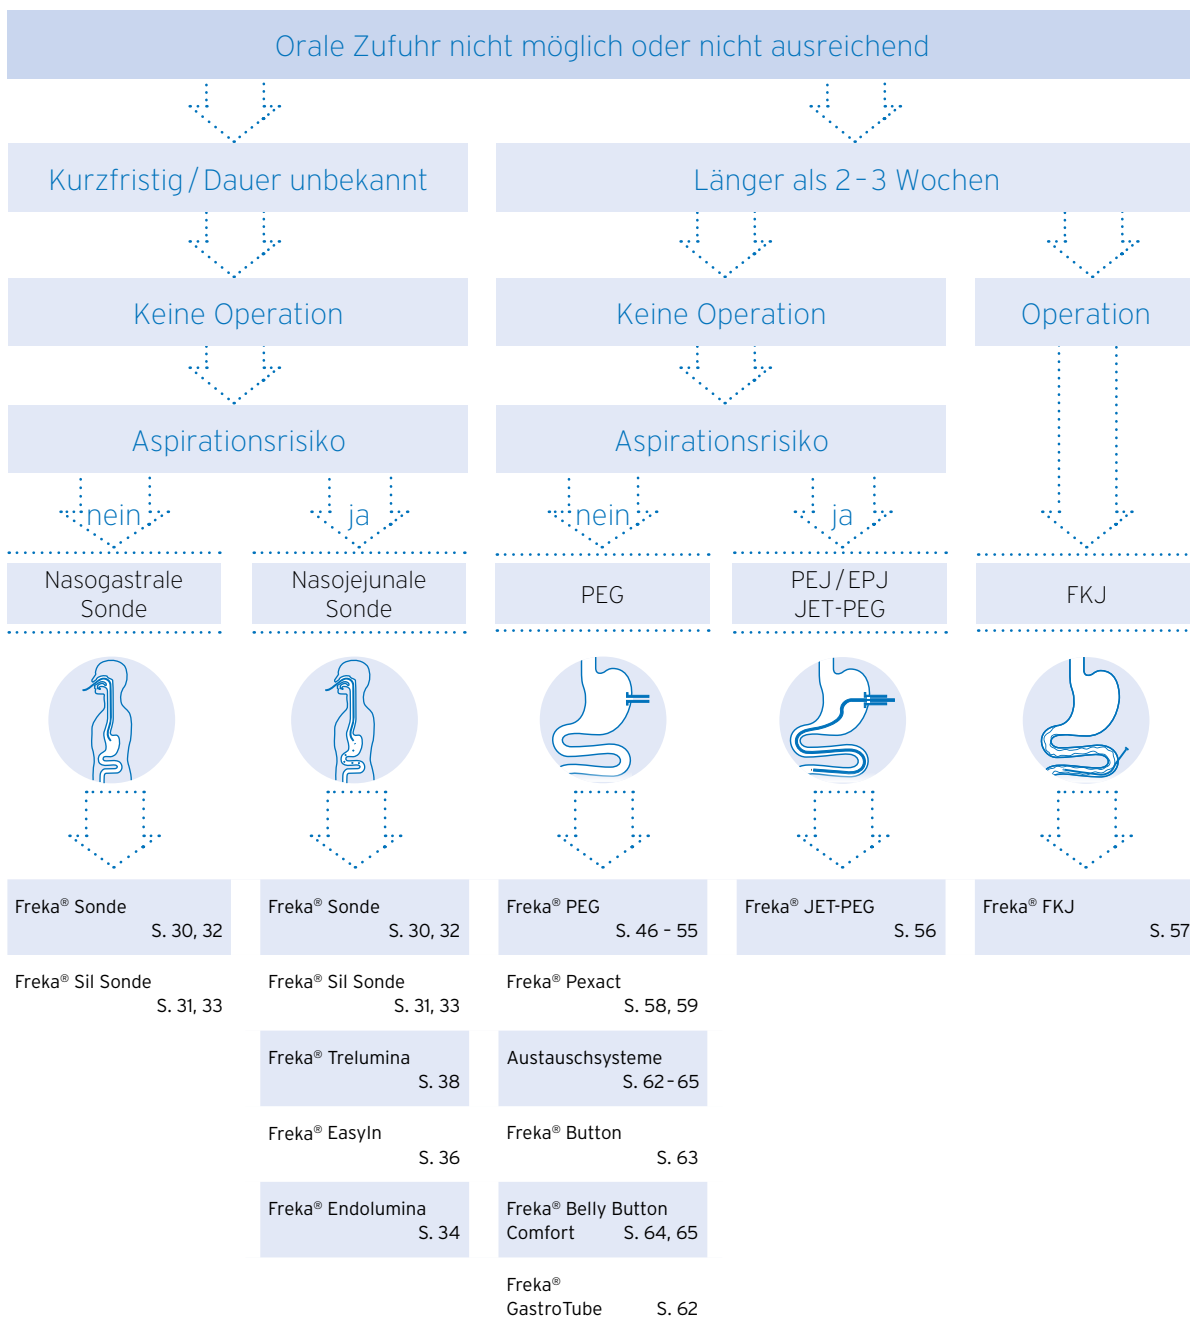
Orale Zufuhr nicht möglich oder nicht ausreichend

Kurzfristig / Dauer unbekannt

Länger als 2 - 3 Wochen

Keine Operation

Keine Operation

Operation

Aspirationsrisiko

Aspirationsrisiko

nein

ja

nein

ja

Nasogastrale Sonde

Nasojejunale Sonde

PEG

PEJ / EPJ
JET-PEG

FKJ

Freka® Sonde
S. 30, 32

Freka® Sil Sonde
S. 31, 33

Freka® Sonde
S. 30, 32

Freka® Sil Sonde
S. 31, 33

Freka® Trelumina
S. 38

Freka® EasyIn
S. 36

Freka® Endolumina
S. 34

Freka® PEG
S. 46 - 55

Freka® Pexact
S. 58, 59

Austauschsysteme
S. 62 - 65

Freka® Button
S. 63

Freka® Belly Button Comfort S. 64, 65

Freka® GastroTube S. 62

Freka® JET-PEG
S. 56

Freka® FKJ
S. 57